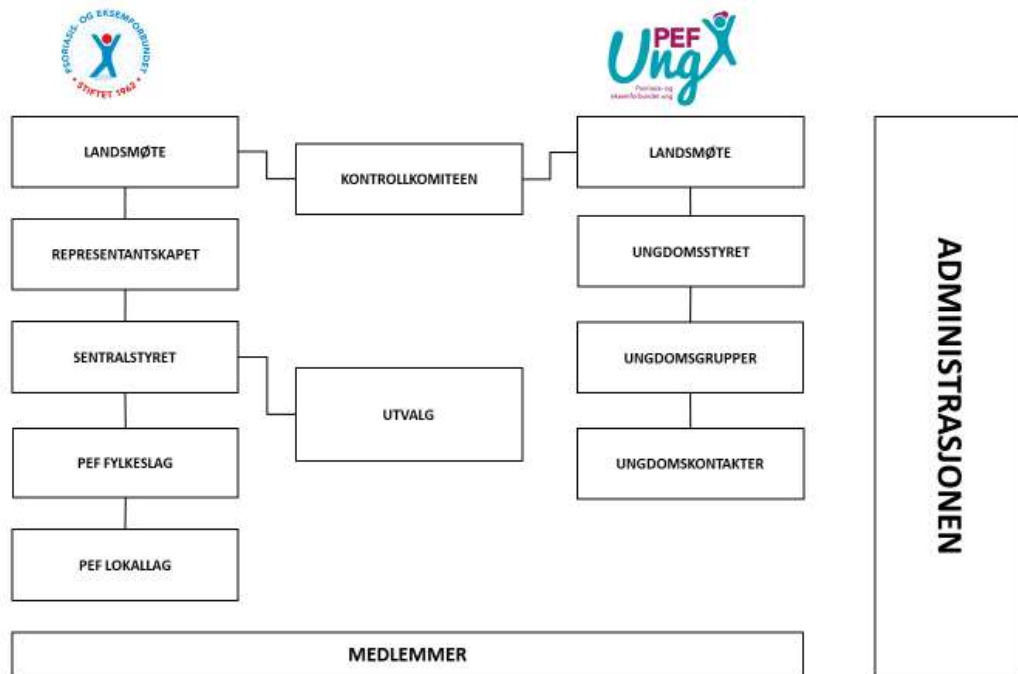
PSORIASIS- OG EKSEMFORBUNDET
STIFTET 1962

PEF Ung
Psoriasis- og eksemforbundet ung

LANDSMØTE

KONTROLLKOMITEEN

LANDSMØTE

REPRESENTANTSKAPET

UNGDOMSSTYRET

SENTRALSTYRET

UNGDOMSGRUPPER

UTVALG

PEF FYLKESLAG

UNGDOMSKONTAKTER

PEF LOKALLAG

MEDLEMMER

ADMINISTRASJONEN